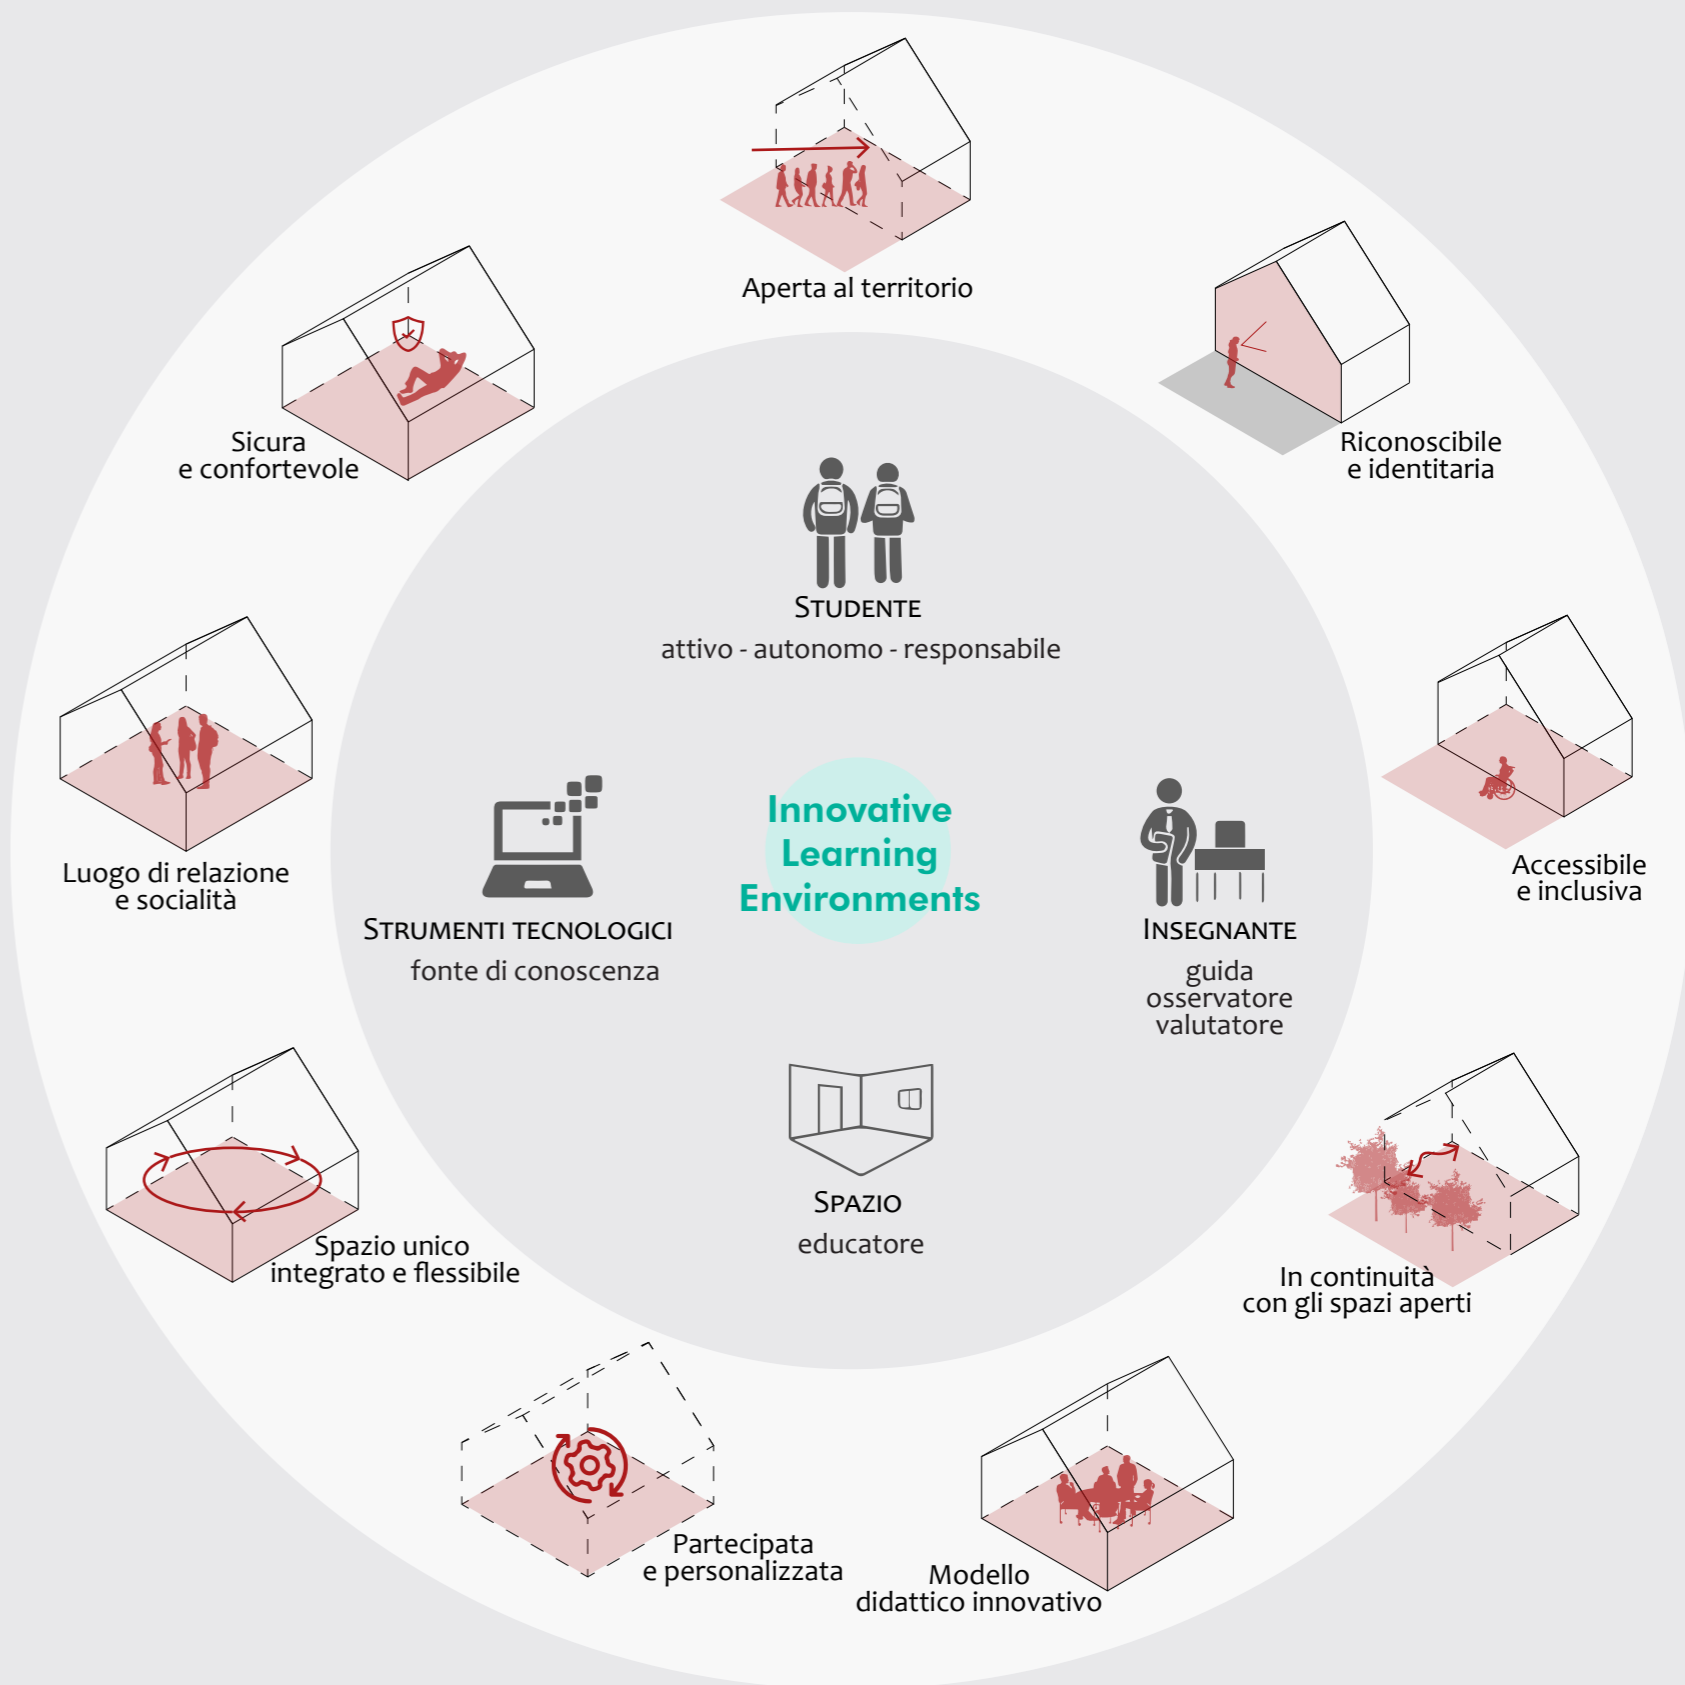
Aperta al territorio

Riconoscibile
e identitaria

Accessibile
e inclusiva

In continuità
con gli spazi aperti

Modello
didattico innovativo

Partecipata
e personalizzata

Spazio unico
integrato e flessibile

Luogo di relazione
e socialità

Sicura
e confortevole

STUDENTE
attivo - autonomo - responsabile

Innovative
Learning
Environments

STRUMENTI TECNOLOGICI
fonte di conoscenza

INSEGNANTE
guida
osservatore
valutatore

SPAZIO
educatore